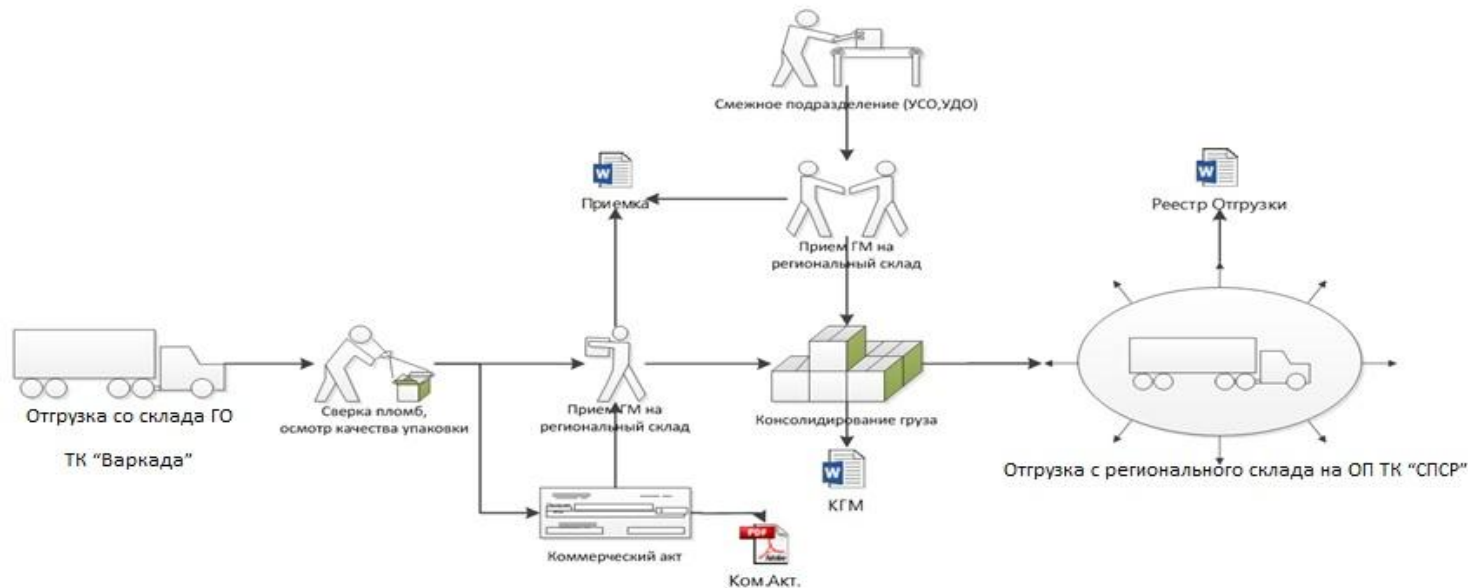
Смежное подразделение (УСО,УДО)

Приемка

Прием ГМ на региональный склад

Реестр Отгрузки

Отгрузка со склада ГО

ТК "Варкада"

Сверка пломб, осмотр качества упаковки

Прием ГМ на региональный склад

Консолидирование груза

Отгрузка с регионального склада на ОП ТК "СПСР"

КГМ

Коммерческий акт

PDF

Ком.Акт.